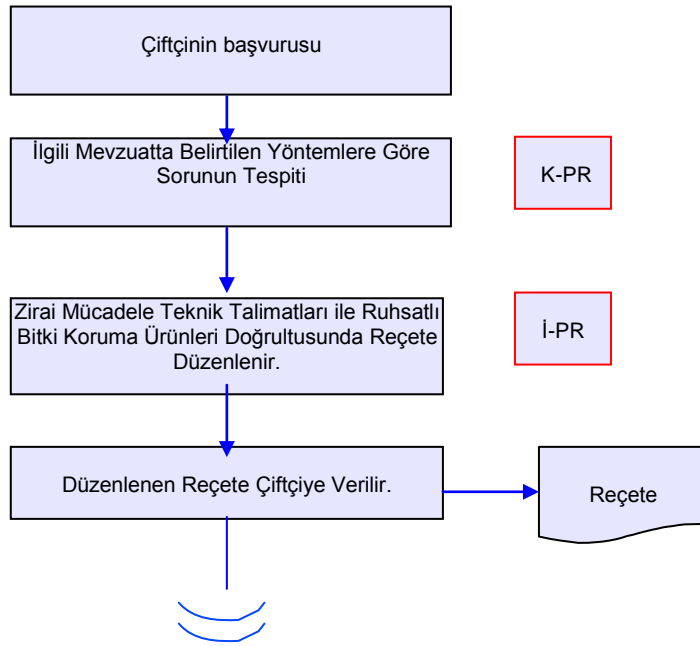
Çiftçinin başvurusu

İlgili Mevzuatta Belirtilen Yöntemlere Göre Sorunun Tespiti

K-PR

Zirai Mücadele Teknik Talimatları ile Ruhsatlı Bitki Koruma Ürünleri Doğrultusunda Reçete Düzenlenir.

İ-PR

Düzenlenen Reçete Çiftçiye Verilir.

Reçete